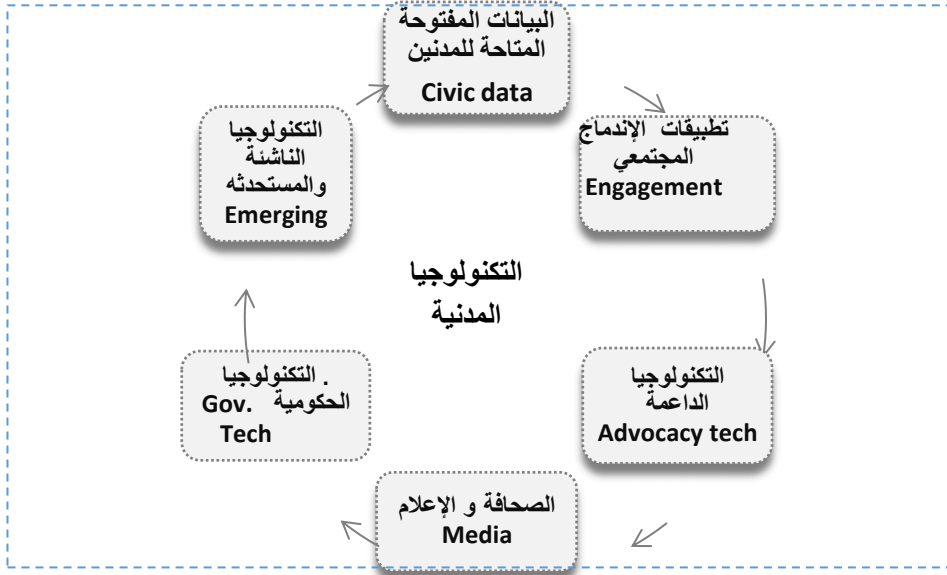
البيانات المفتوحة المتاحة للمدنين
Civic data

تطبيقات الإندماج المجتمعي
Engagement

التكنولوجيا الداعمة
Advocacy tech

الصحافة و الإعلام
Media

. التكنولوجيا الحكومية Gov.
Tech

التكنولوجيا الناشئة والمستحدثه
Emerging

التكنولوجيا المدنية